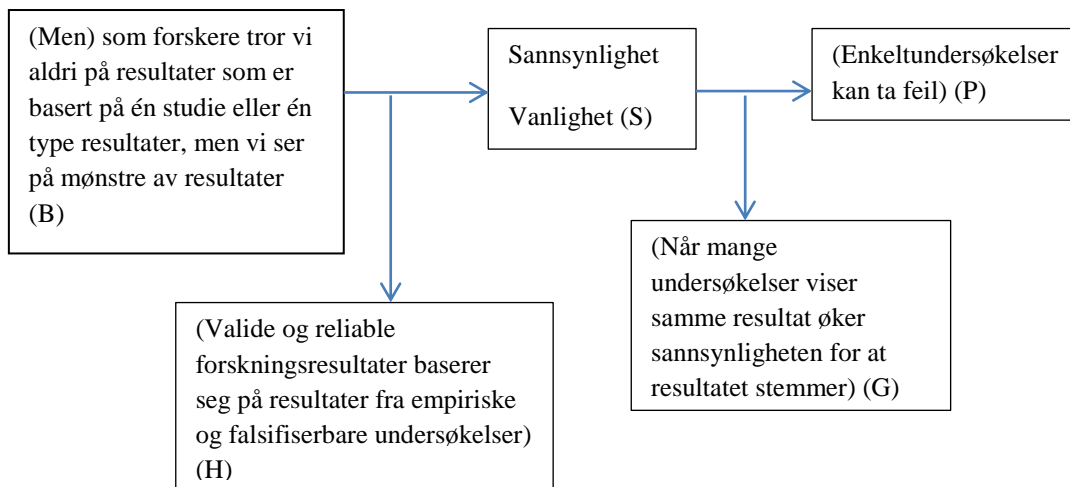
(Men) som forskere tror vi aldri på resultater som er basert på én studie eller én type resultater, men vi ser på mønstre av resultater (B)

Sannsynlighet

Vanlighet (S)

(Enkeltundersøkelser kan ta feil) (P)

(Når mange undersøkelser viser samme resultat øker sannsynligheten for at resultatet stemmer) (G)

(Valide og reliable forskningsresultater baserer seg på resultater fra empiriske og falsifiserbare undersøkelser) (H)